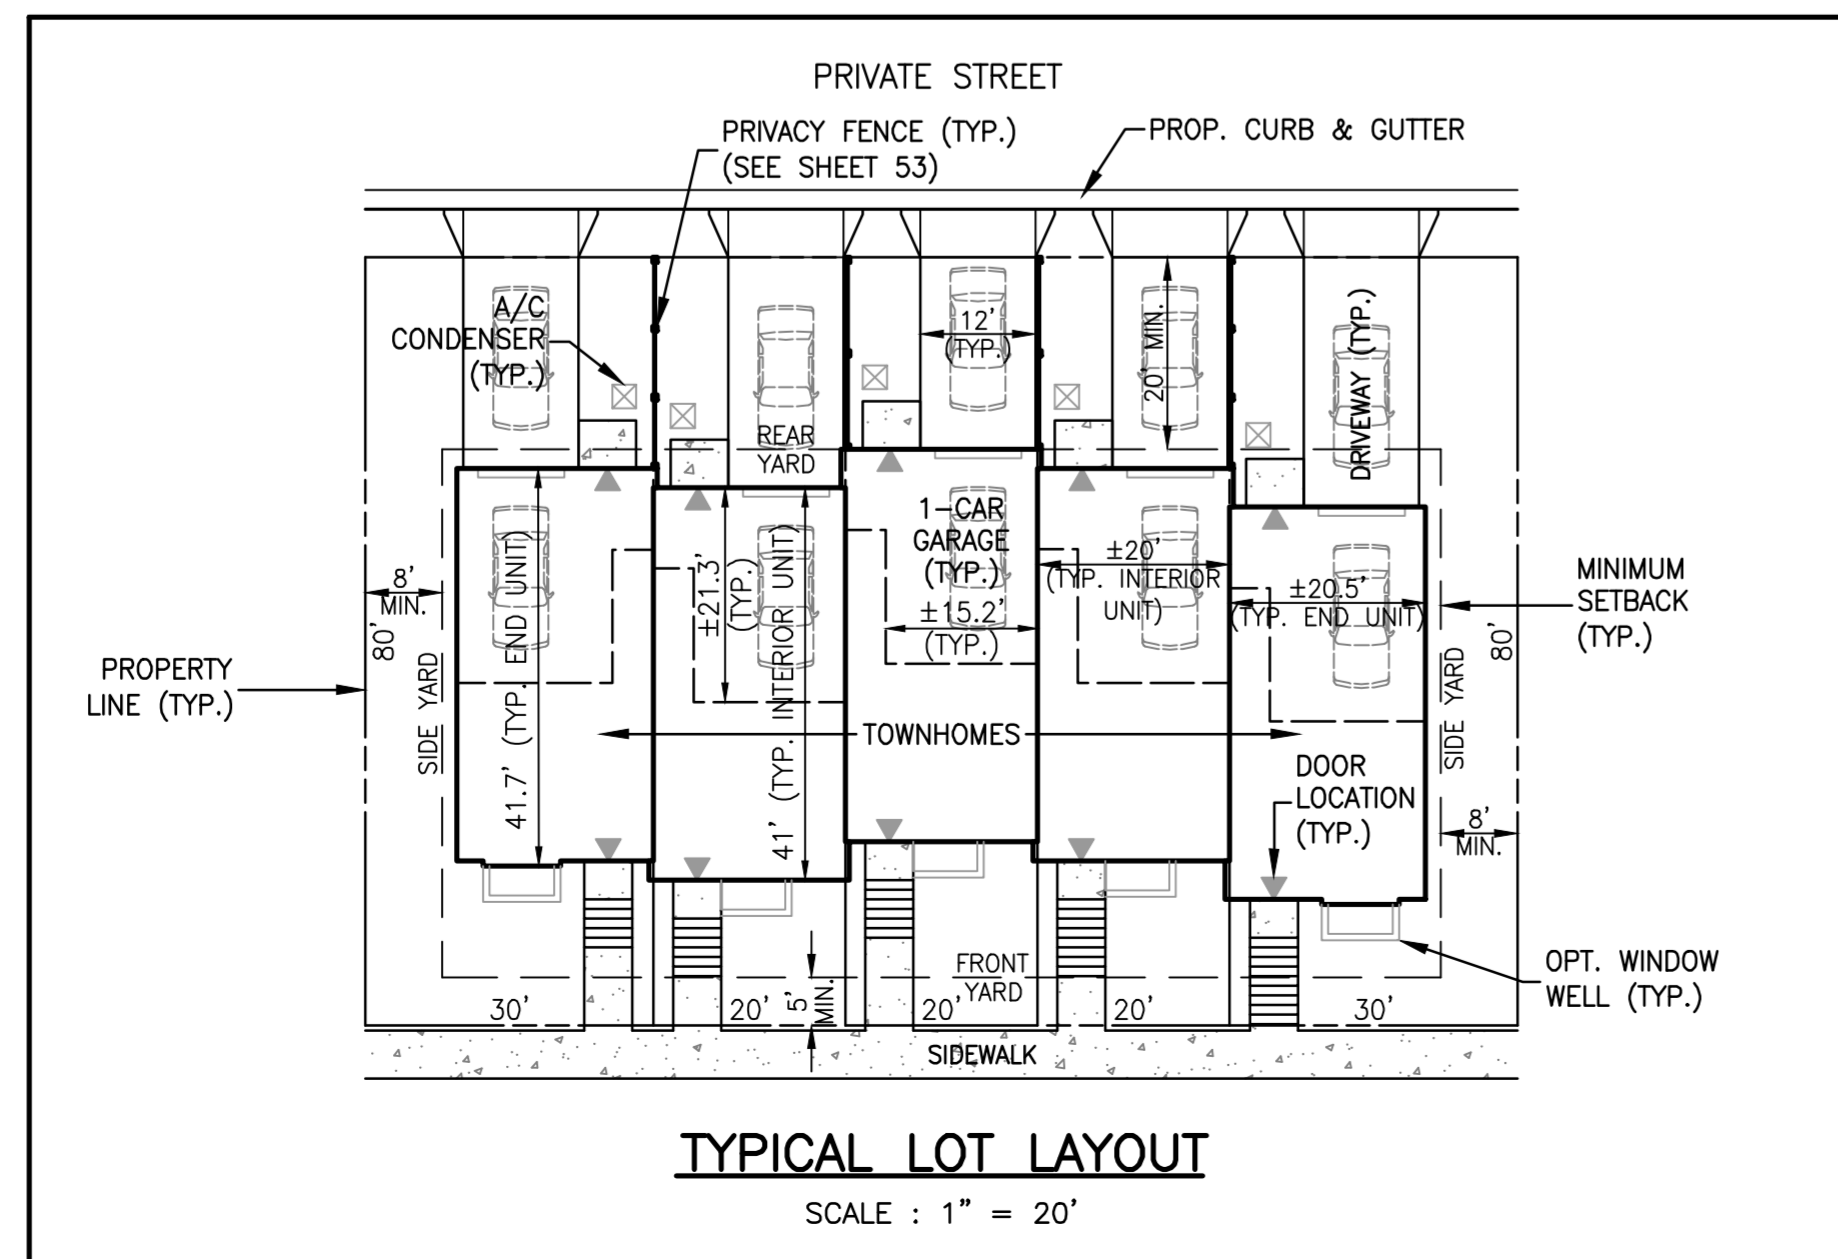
PRIVATE STREET

PRIVACY FENCE (TYP.)
(SEE SHEET 53)

PROP. CURB & GUTTER

A/C
CONDENSER
(TYP.)

12'
(TYP.)

20' MIN.

DRIVEWAY (TYP.)

REAR
YARD

1-CAR
GARAGE
(TYP.)

±21.3'
(TYP.)

±20'
(TYP. INTERIOR UNIT)

±20.5'
(TYP. END UNIT)

±15.2'
(TYP.)

MINIMUM
SETBACK
(TYP.)

8'
MIN.

80'

PROPERTY
LINE (TYP.)

80'

SIDE YARD

41.7' (TYP. END UNIT)

41' (TYP. INTERIOR UNIT)

TOWNHOMES

DOOR
LOCATION
(TYP.)

SIDE YARD

8'
MIN.

5' MIN.

FRONT
YARD

30'

20'

20'

20'

30'

OPT. WINDOW
WELL (TYP.)

SIDEWALK

TYPICAL LOT LAYOUT

SCALE : 1" = 20'